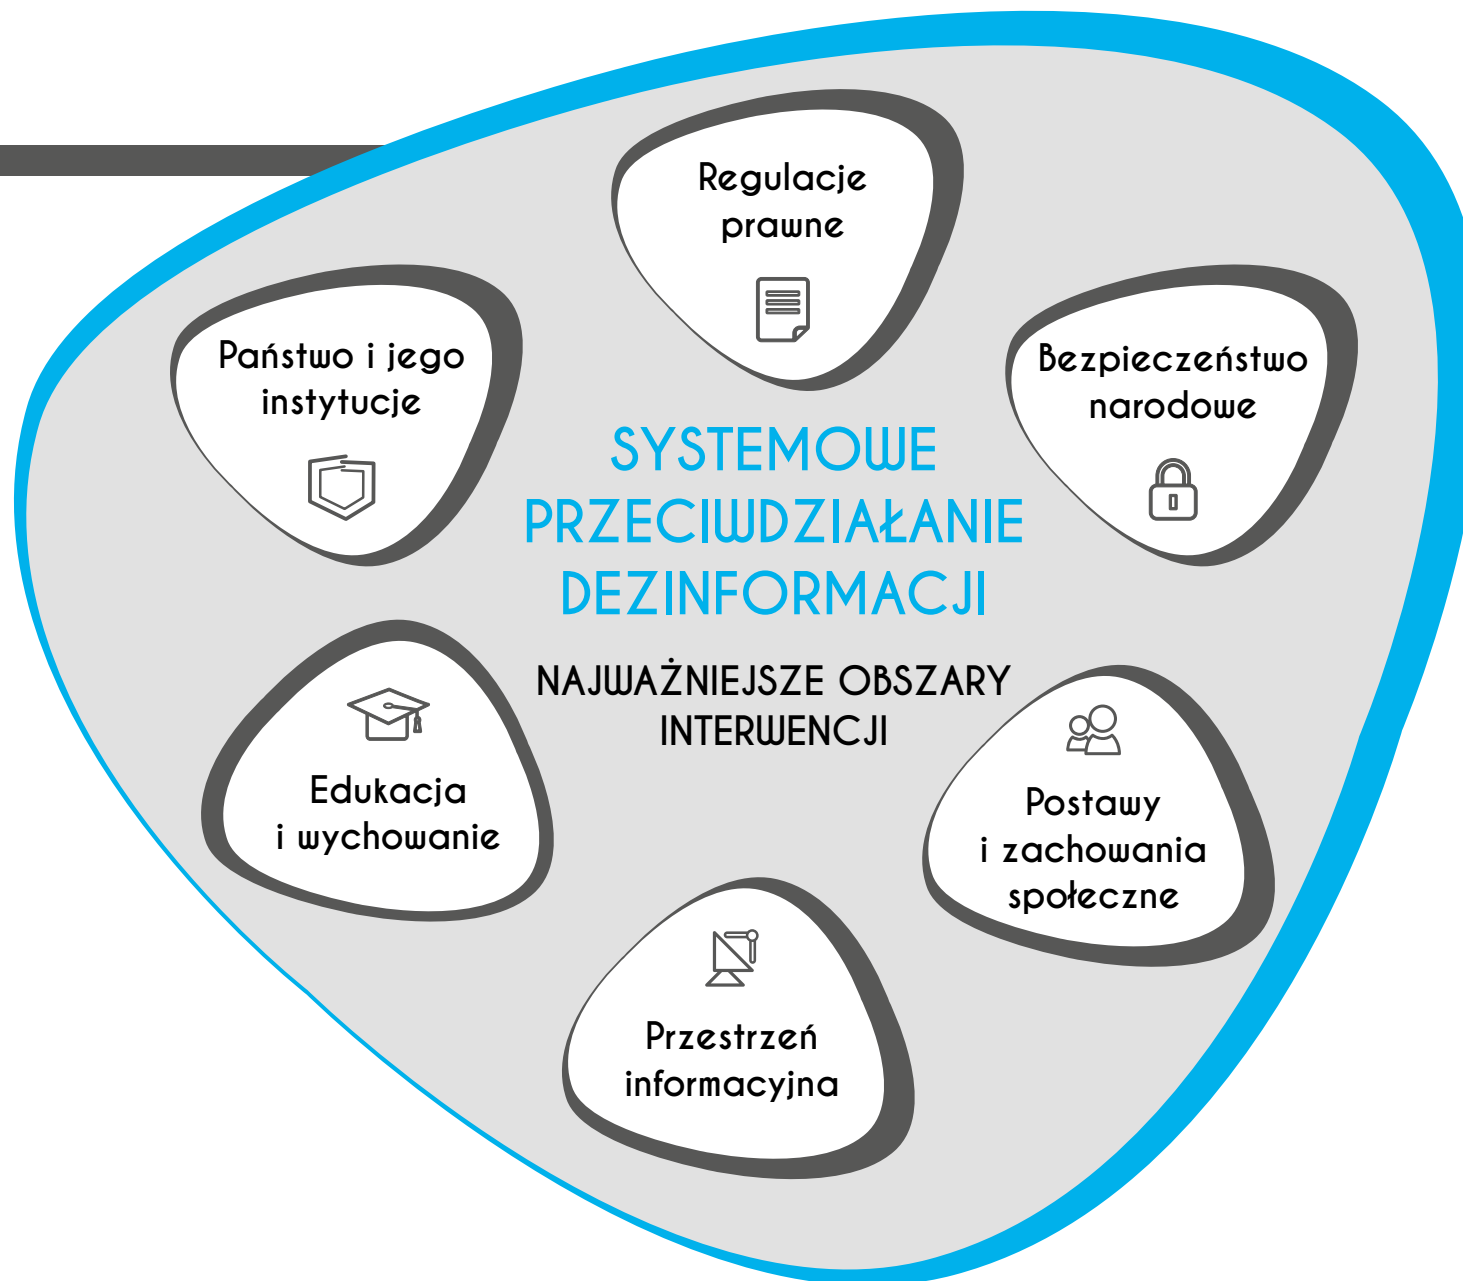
Regulacje prawne

Państwo i jego instytucje

Bezpieczeństwo narodowe

SYSTEMOWE PRZECIWDZIAŁANIE DEZINFORMACJI

NAJWAŻNIEJSZE OBSZARY INTERWENCJI

Edukacja i wychowanie

Postawy i zachowania społeczne

Przestrzeń informacyjna